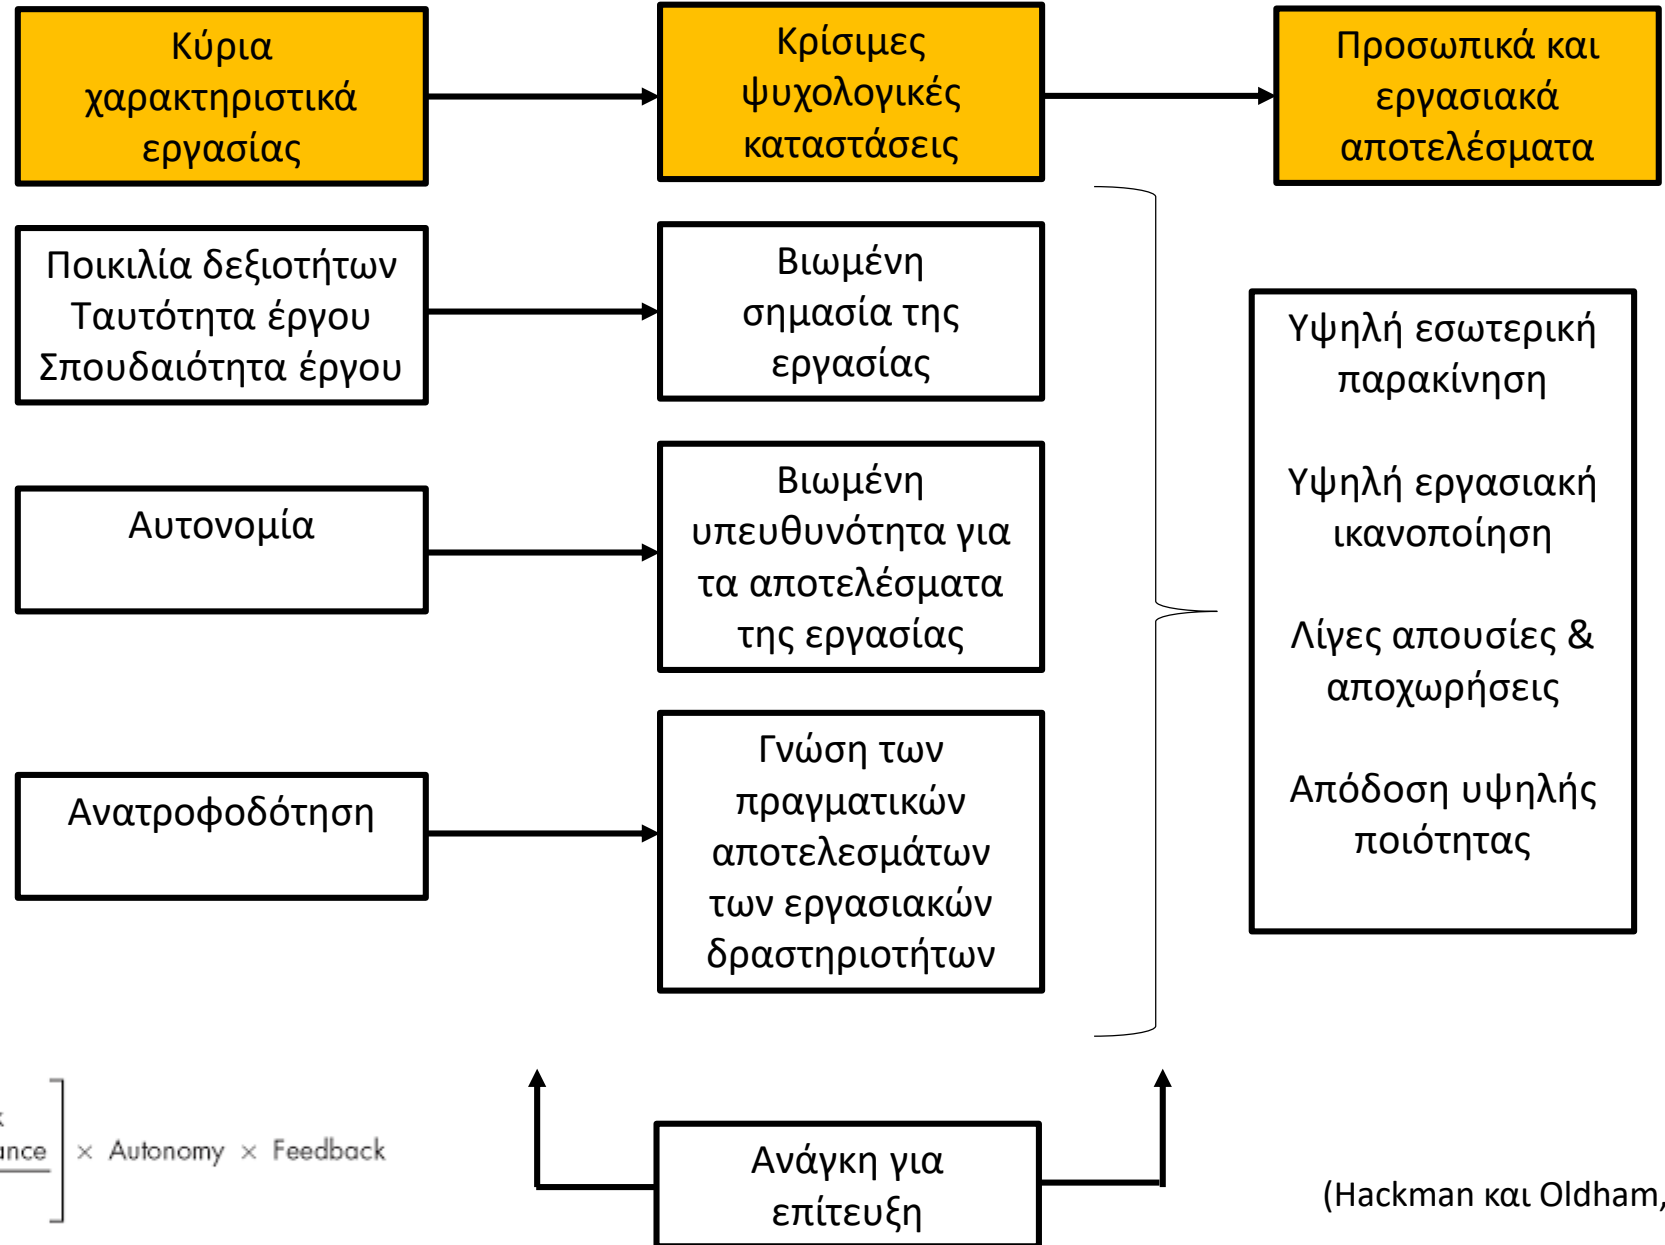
Κύρια χαρακτηριστικά εργασίας

Κρίσιμες ψυχολογικές καταστάσεις

Προσωπικά και εργασιακά αποτελέσματα

Ποικιλία δεξιοτήτων
Ταυτότητα έργου
Σπουδαιότητα έργου

Βιωμένη σημασία της εργασίας

Αυτονομία

Βιωμένη υπευθυνότητα για τα αποτελέσματα της εργασίας

Ανατροφοδότηση

Γνώση των πραγματικών αποτελεσμάτων των εργασιακών δραστηριοτήτων

Υψηλή εσωτερική παρακίνηση

Υψηλή εργασιακή ικανοποίηση

Λίγες απουσίες & αποχωρήσεις

Απόδοση υψηλής ποιότητας

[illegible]nce × Autonomy × Feedback

Ανάγκη για επίτευξη

(Hackman και Oldham,